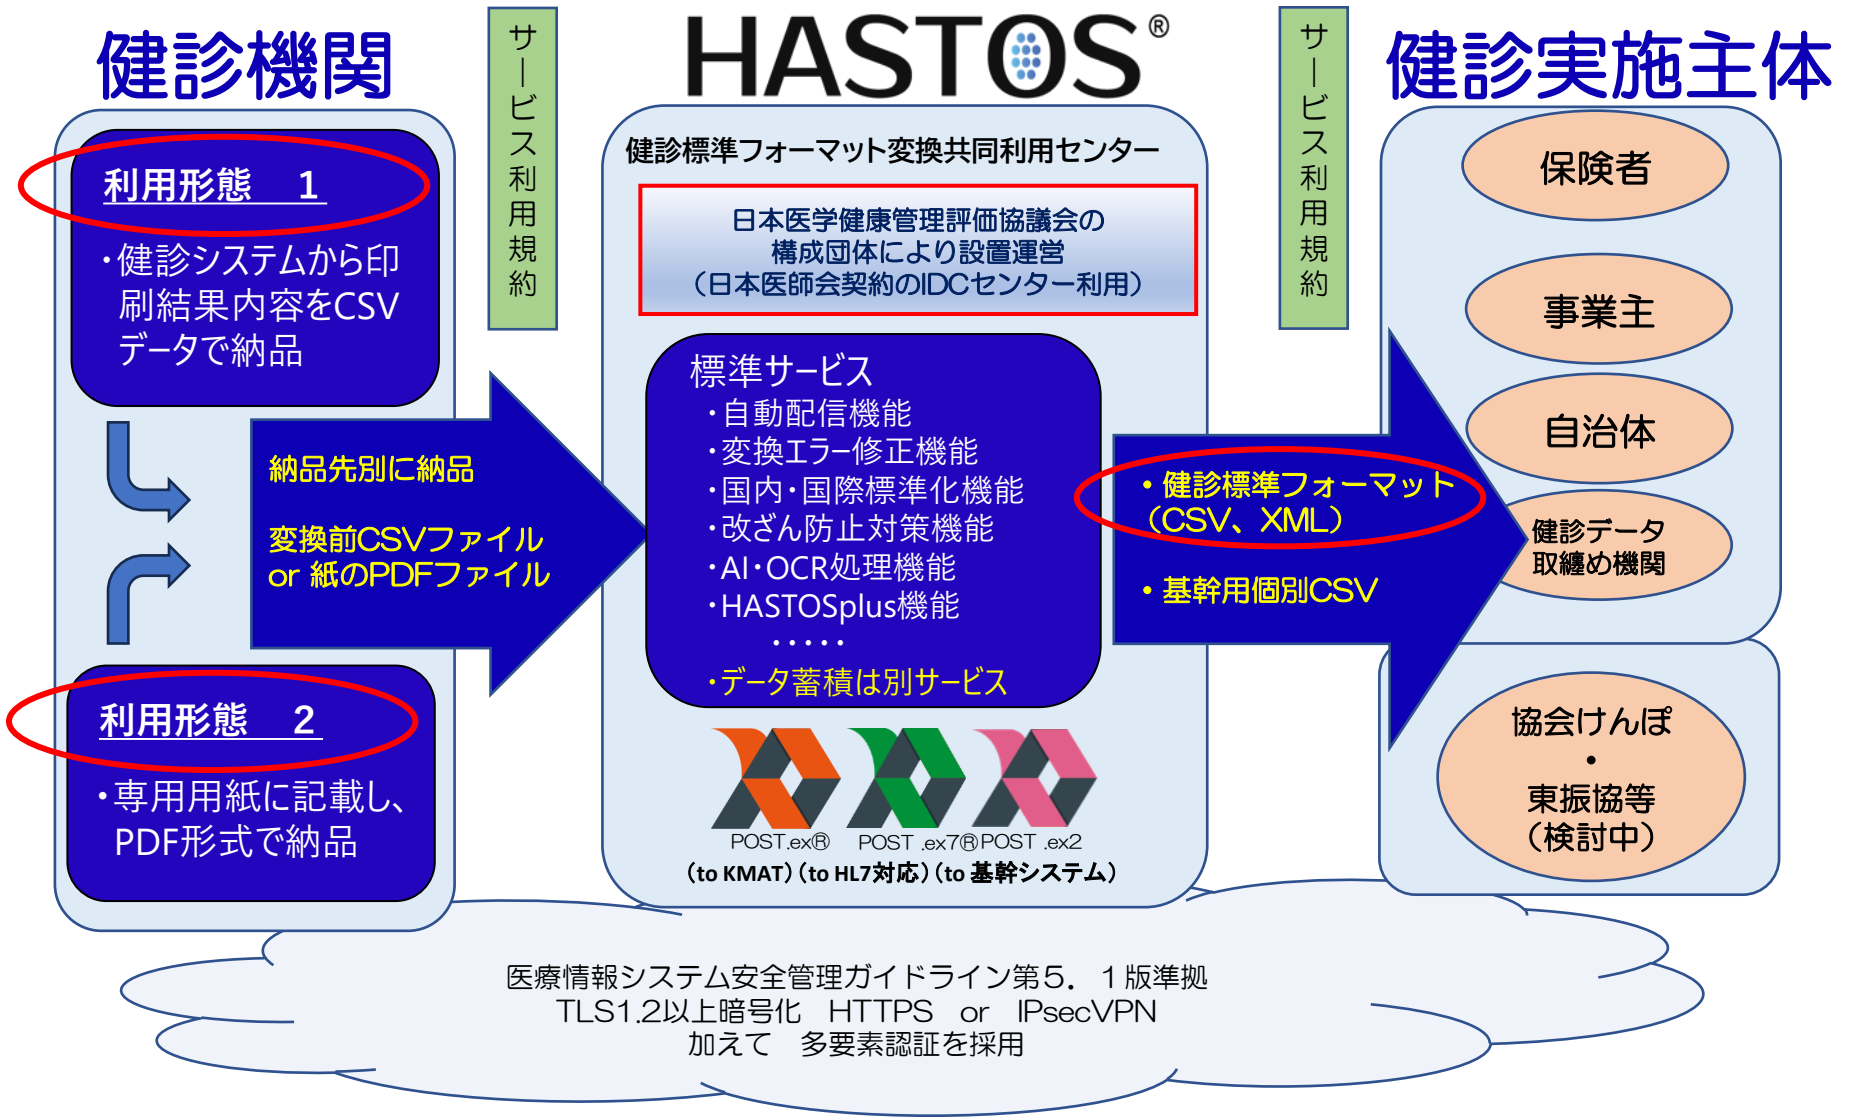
健診機関

サービス利用規約

HASTOS®

サービス利用規約

健診実施主体

利用形態　1

・健診システムから印刷結果内容をCSVデータで納品

納品先別に納品

変換前CSVファイル or 紙のPDFファイル

利用形態　2

・専用用紙に記載し、PDF形式で納品

健診標準フォーマット変換共同利用センター

日本医学健康管理評価協議会の構成団体により設置運営（日本医師会契約のIDCセンター利用）

標準サービス
・自動配信機能
・変換エラー修正機能
・国内・国際標準化機能
・改ざん防止対策機能
・AI・OCR処理機能
・HASTOSplus機能
・・・・・
・データ蓄積は別サービス

POST.ex®　POST .ex7®　POST .ex2
（to KMAT）（to HL7対応）（to 基幹システム）

・健診標準フォーマット（CSV、XML）

・基幹用個別CSV

保険者

事業主

自治体

健診データ取纏め機関

協会けんぽ
・
東振協等
（検討中）

医療情報システム安全管理ガイドライン第５．１版準拠
TLS1.2以上暗号化　HTTPS　or　IPsecVPN
加えて　多要素認証を採用